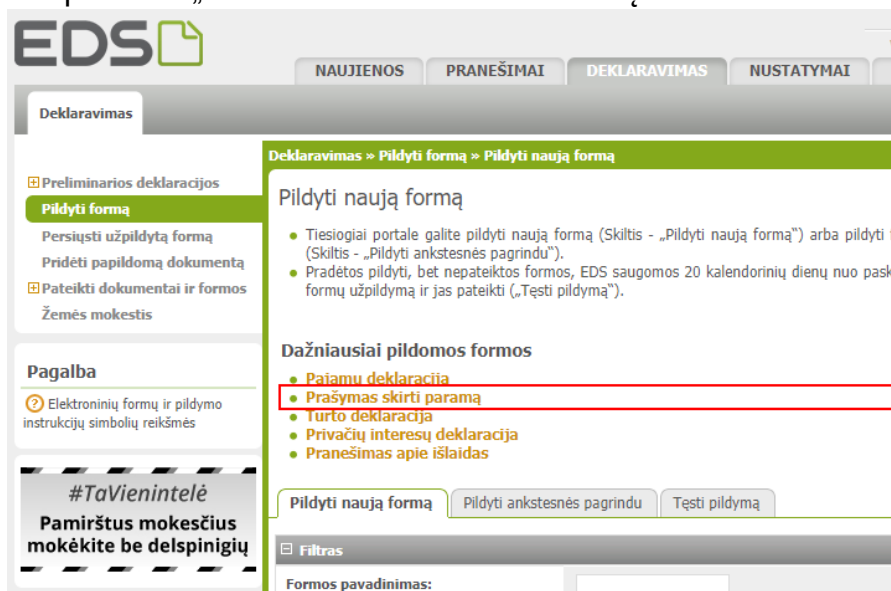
EDS

NAUJIENOS | PRANEŠIMAI | DEKLARAVIMAS | NUSTATYMAI

Deklaravimas

Preliminarios deklaracijos
Pildyti formą
Persiųsti užpildytą formą
Pridėti papildomą dokumentą
Pateikti dokumentai ir formos
Žemės mokestis

Pagalba

Elektroninių formų ir pildymo instrukcijų simbolių reikšmės

#TaVienintelė
Pamirštus mokesčius mokėkite be delspinigių

Deklaravimas » Pildyti formą » Pildyti naują formą

Pildyti naują formą

• Tiesiogiai portale galite pildyti naują formą (Skiltis - „Pildyti naują formą") arba pildyti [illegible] (Skiltis - „Pildyti ankstesnės pagrindu").
• Pradėtos pildyti, bet nepateiktos formos, EDS saugomos 20 kalendorinių dienų nuo pask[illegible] formų užpildymą ir jas pateikti („Tęsti pildymą").

Dažniausiai pildomos formos
• Pajamų deklaracija
• Prašymas skirti paramą
• Turto deklaracija
• Privačių interesų deklaracija
• Pranešimas apie išlaidas

Pildyti naują formą | Pildyti ankstesnės pagrindu | Tęsti pildymą

Filtras

Formos pavadinimas: